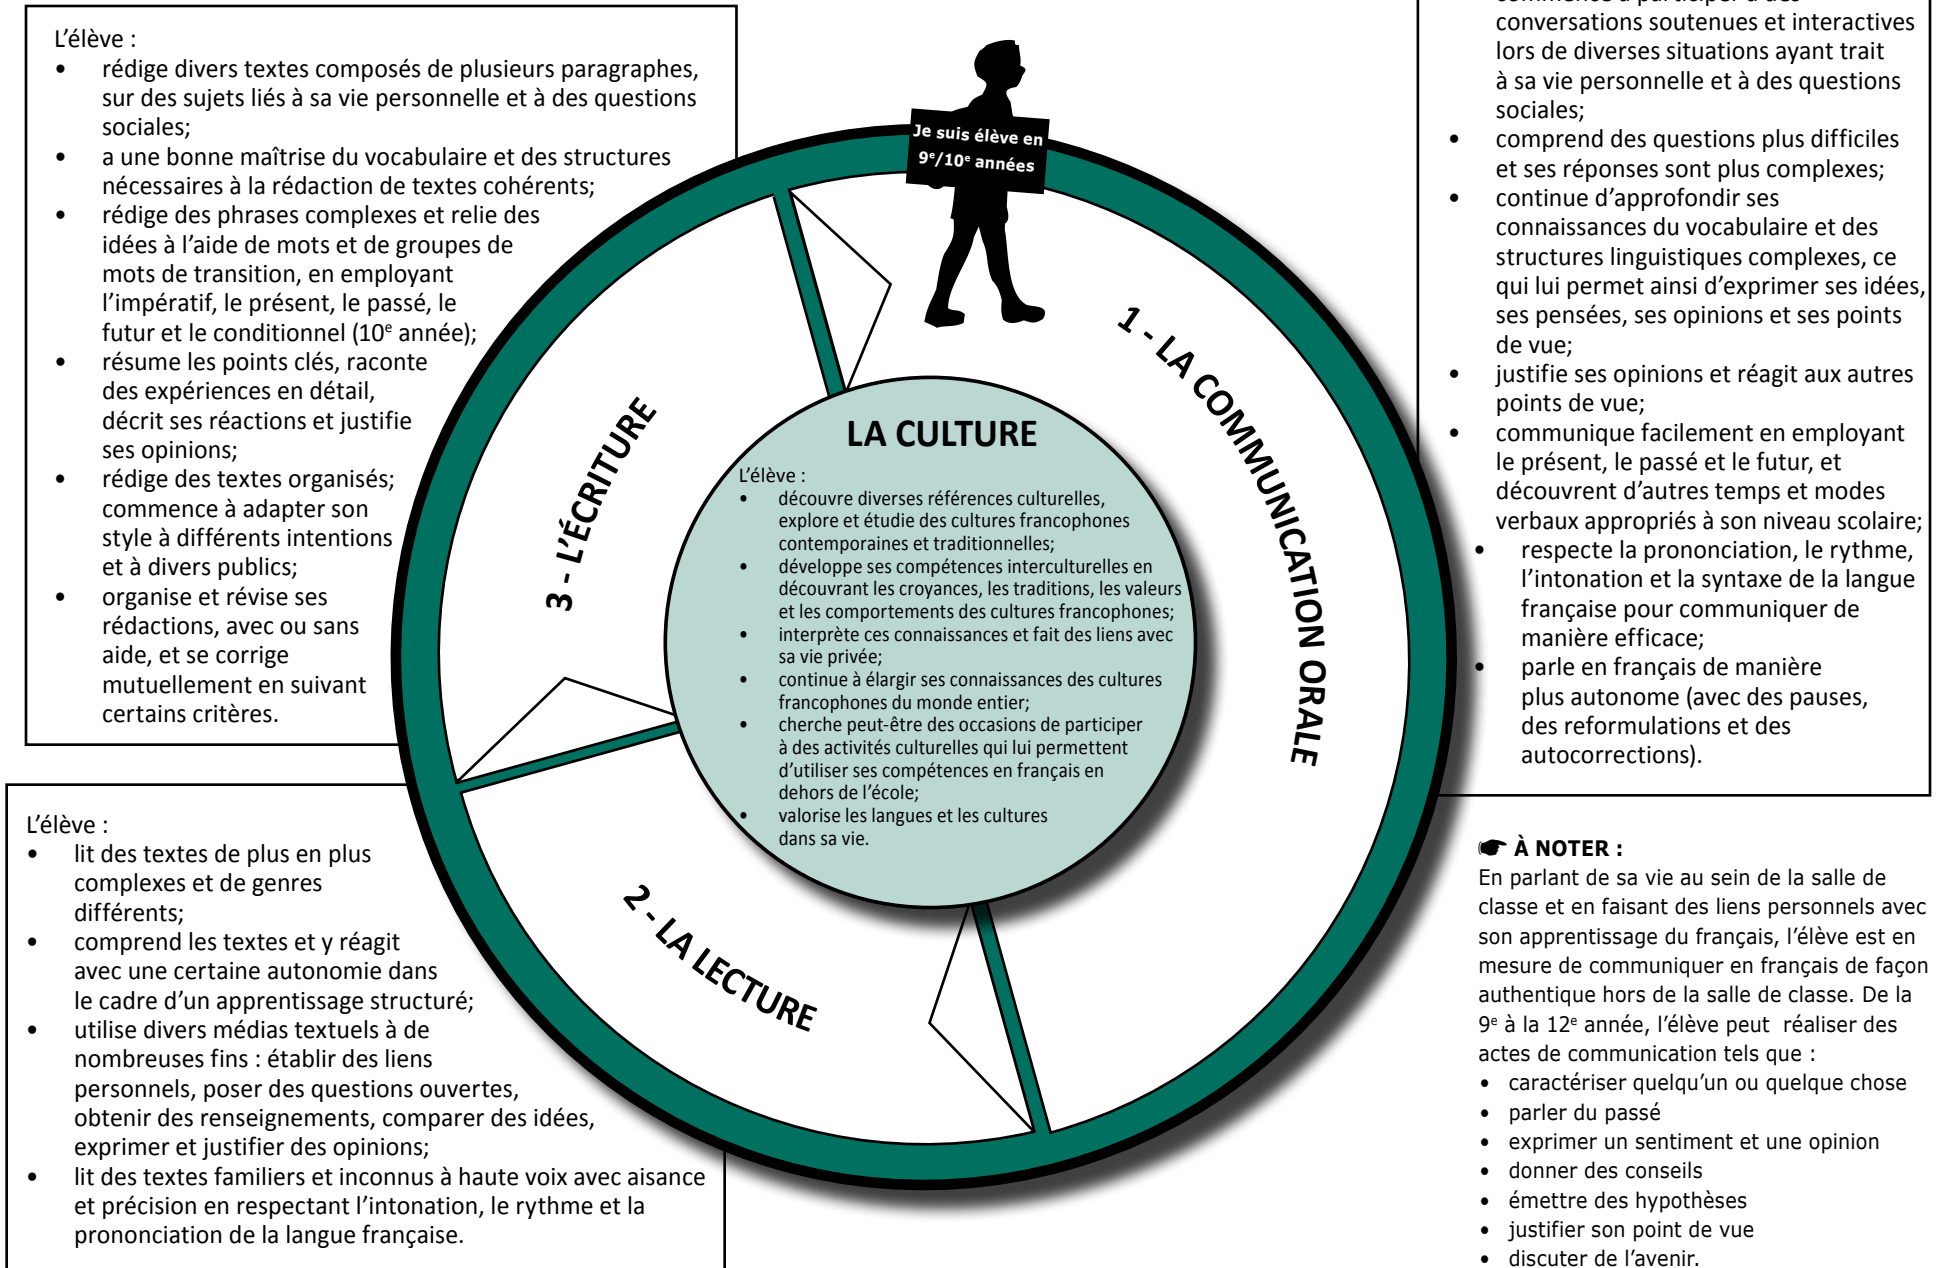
L'élève :
• rédige divers textes composés de plusieurs paragraphes, sur des sujets liés à sa vie personnelle et à des questions sociales;
• a une bonne maîtrise du vocabulaire et des structures nécessaires à la rédaction de textes cohérents;
• rédige des phrases complexes et relie des idées à l'aide de mots et de groupes de mots de transition, en employant l'impératif, le présent, le passé, le futur et le conditionnel (10$^e$ année);
• résume les points clés, raconte des expériences en détail, décrit ses réactions et justifie ses opinions;
• rédige des textes organisés; commence à adapter son style à différents intentions et à divers publics;
• organise et révise ses rédactions, avec ou sans aide, et se corrige mutuellement en suivant certains critères.

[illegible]
conversations soutenues et interactives lors de diverses situations ayant trait à sa vie personnelle et à des questions sociales;
• comprend des questions plus difficiles et ses réponses sont plus complexes;
• continue d'approfondir ses connaissances du vocabulaire et des structures linguistiques complexes, ce qui lui permet ainsi d'exprimer ses idées, ses pensées, ses opinions et ses points de vue;
• justifie ses opinions et réagit aux autres points de vue;
• communique facilement en employant le présent, le passé et le futur, et découvrent d'autres temps et modes verbaux appropriés à son niveau scolaire;
• respecte la prononciation, le rythme, l'intonation et la syntaxe de la langue française pour communiquer de manière efficace;
• parle en français de manière plus autonome (avec des pauses, des reformulations et des autocorrections).

Je suis élève en 9$^e$/10$^e$ années

1 - LA COMMUNICATION ORALE

3 - L'ÉCRITURE

2 - LA LECTURE

LA CULTURE
L'élève :
• découvre diverses références culturelles, explore et étudie des cultures francophones contemporaines et traditionnelles;
• développe ses compétences interculturelles en découvrant les croyances, les traditions, les valeurs et les comportements des cultures francophones;
• interprète ces connaissances et fait des liens avec sa vie privée;
• continue à élargir ses connaissances des cultures francophones du monde entier;
• cherche peut-être des occasions de participer à des activités culturelles qui lui permettent d'utiliser ses compétences en français en dehors de l'école;
• valorise les langues et les cultures dans sa vie.

L'élève :
• lit des textes de plus en plus complexes et de genres différents;
• comprend les textes et y réagit avec une certaine autonomie dans le cadre d'un apprentissage structuré;
• utilise divers médias textuels à de nombreuses fins : établir des liens personnels, poser des questions ouvertes, obtenir des renseignements, comparer des idées, exprimer et justifier des opinions;
• lit des textes familiers et inconnus à haute voix avec aisance et précision en respectant l'intonation, le rythme et la prononciation de la langue française.

À NOTER :
En parlant de sa vie au sein de la salle de classe et en faisant des liens personnels avec son apprentissage du français, l'élève est en mesure de communiquer en français de façon authentique hors de la salle de classe. De la 9$^e$ à la 12$^e$ année, l'élève peut réaliser des actes de communication tels que :
• caractériser quelqu'un ou quelque chose
• parler du passé
• exprimer un sentiment et une opinion
• donner des conseils
• émettre des hypothèses
• justifier son point de vue
• discuter de l'avenir.